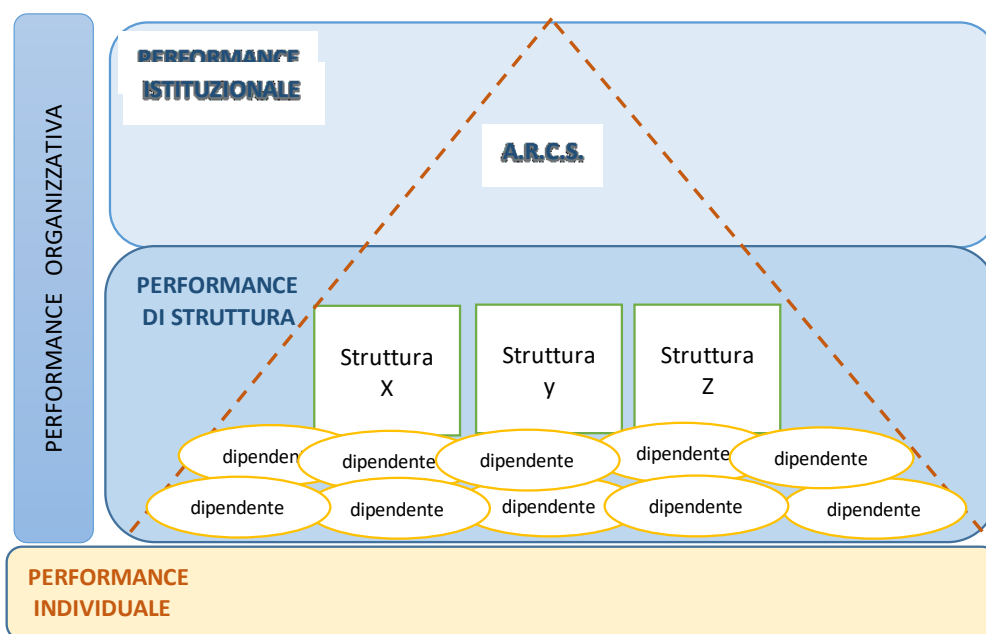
PERFORMANCE ORGANIZZATIVA

PERFORMANCE ISTITUZIONALE

A.R.C.S.

PERFORMANCE DI STRUTTURA

Struttura X

Struttura y

Struttura Z

dipendente

dipendente

dipendente

dipendente

dipendente

dipendente

dipendente

dipendente

dipendente

dipendente

PERFORMANCE INDIVIDUALE